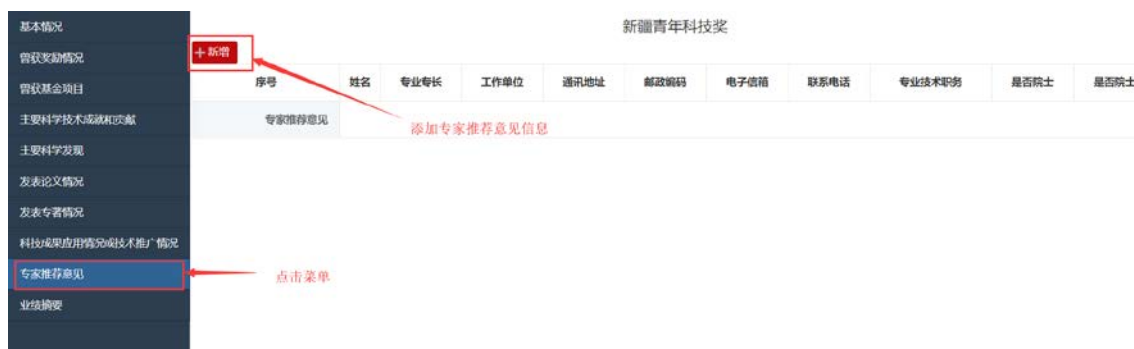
基本情况
曾获奖励情况
曾获基金项目
主要科学技术成就和贡献
主要科学发现
发表论文情况
发表专著情况
科技成果应用情况或技术推广情况
专家推荐意见
业绩摘要

新疆青年科技奖

+ 新增

| 序号 | 姓名 | 专业专长 | 工作单位 | 通讯地址 | 邮政编码 | 电子信箱 | 联系电话 | 专业技术职务 | 是否院士 | 是否院士 |
|---|---|---|---|---|---|---|---|---|---|---|
| 专家推荐意见 | | | | | | | | | | |

添加专家推荐意见信息

点击菜单